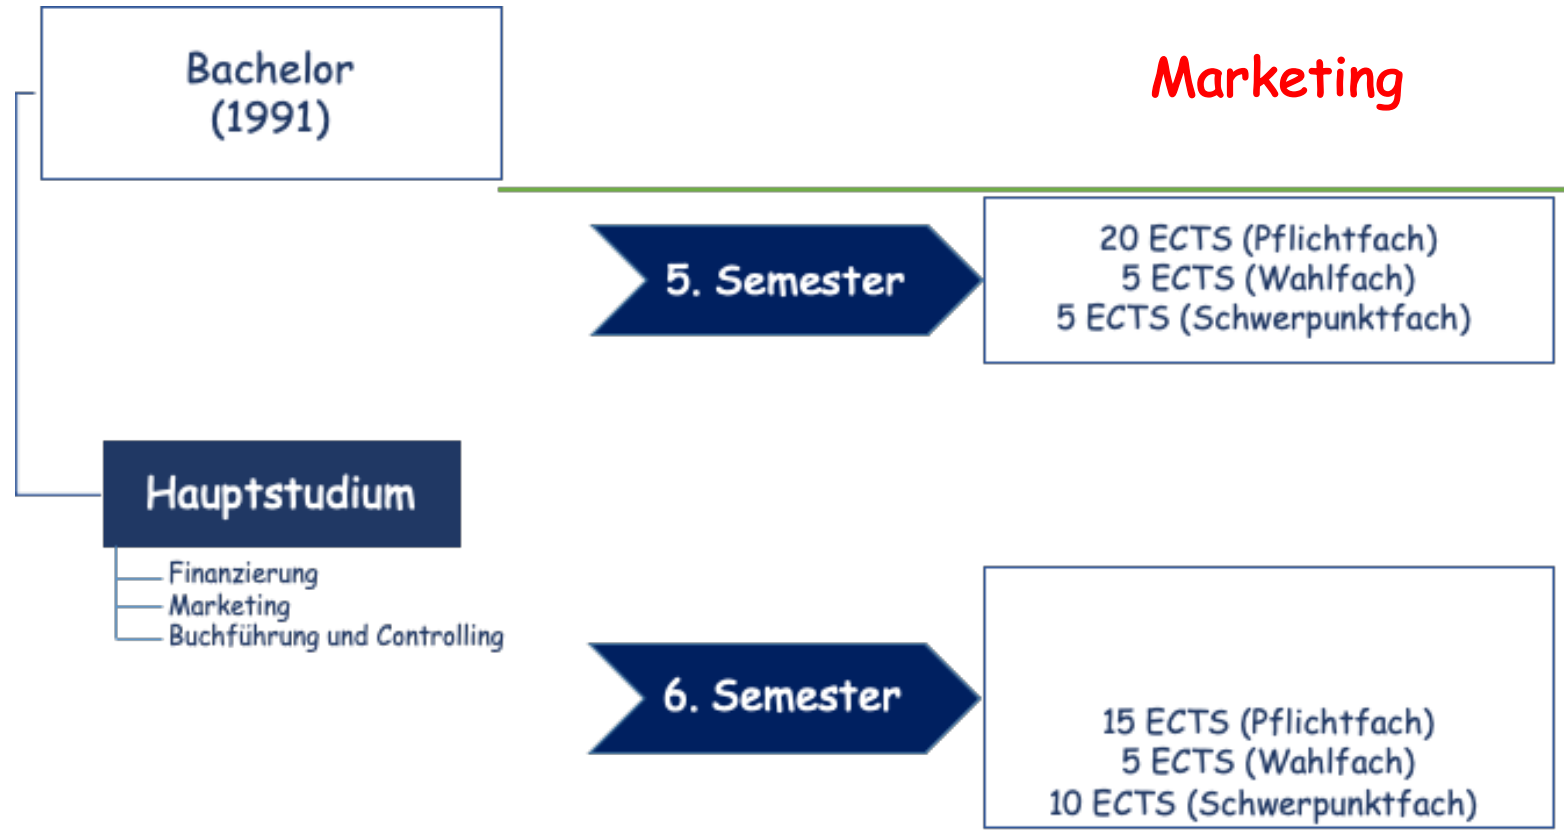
Bachelor
(1991)

Marketing

5. Semester

20 ECTS (Pflichtfach)
5 ECTS (Wahlfach)
5 ECTS (Schwerpunktfach)

Hauptstudium

Finanzierung
Marketing
Buchführung und Controlling

6. Semester

15 ECTS (Pflichtfach)
5 ECTS (Wahlfach)
10 ECTS (Schwerpunktfach)